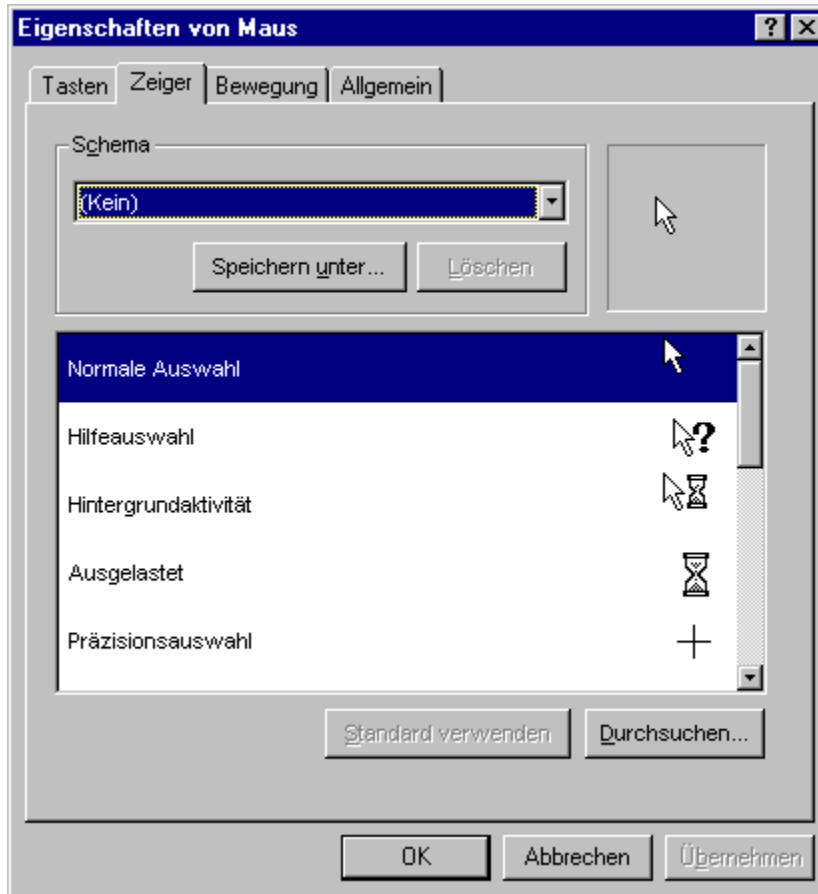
Eigenschaften von Maus

?

Tasten | Zeiger | Bewegung | Allgemein

Schema

(Kein)

Speichern unter...

Löschen

Normale Auswahl

Hilfeauswahl

Hintergrundaktivität

Ausgelastet

Präzisionsauswahl

Standard verwenden

Durchsuchen...

OK

Abbrechen

Übernehmen